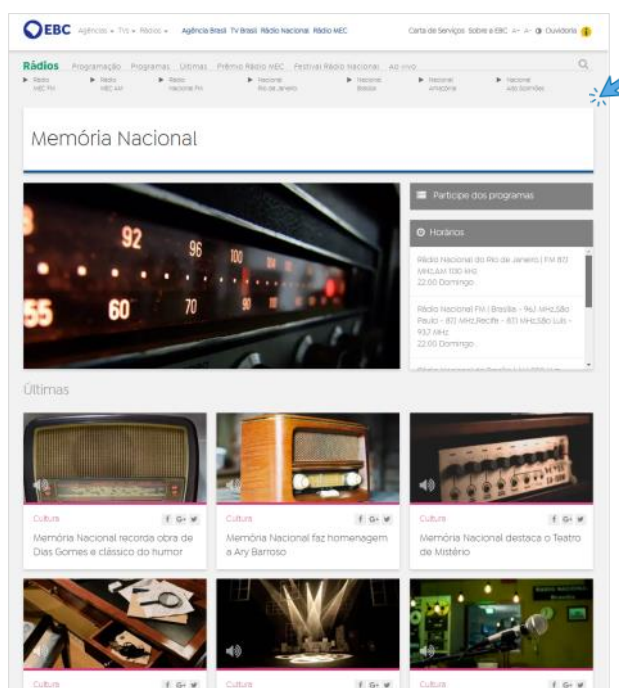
EBC Agências ▾ TVs ▾ Rádios ▾ Agência Brasil TV Brasil Rádio Nacional Rádio MEC

Carta de Serviços Sobre a EBC A+ A- Ouvidoria

Rádios Programação Programas Últimas Prêmio Rádio MEC Festival Rádio Nacional Ao vivo

▶ Rádio MEC FM ▶ Rádio MEC AM ▶ Rádio Nacional FM ▶ Nacional Rio de Janeiro ▶ Nacional Brasília ▶ Nacional Amazônia ▶ Nacional Alto Solimões

Memória Nacional

92 96 100 60 70 90 55

Participe dos programas

Horários

Rádio Nacional do Rio de Janeiro | FM 87.1 MHz,AM 1130 kHz
22:00 Domingo

Rádio Nacional FM | Brasília - 96,1 MHz,São Paulo - 87,1 MHz,Recife - 87,1 MHz,São Luís - 93,7 MHz
22:00 Domingo

Últimas

Cultura
Memória Nacional recorda obra de Dias Gomes e clássico do humor

Cultura
Memória Nacional faz homenagem a Ary Barroso

Cultura
Memória Nacional destaca o Teatro de Mistério

Cultura

Cultura

Cultura